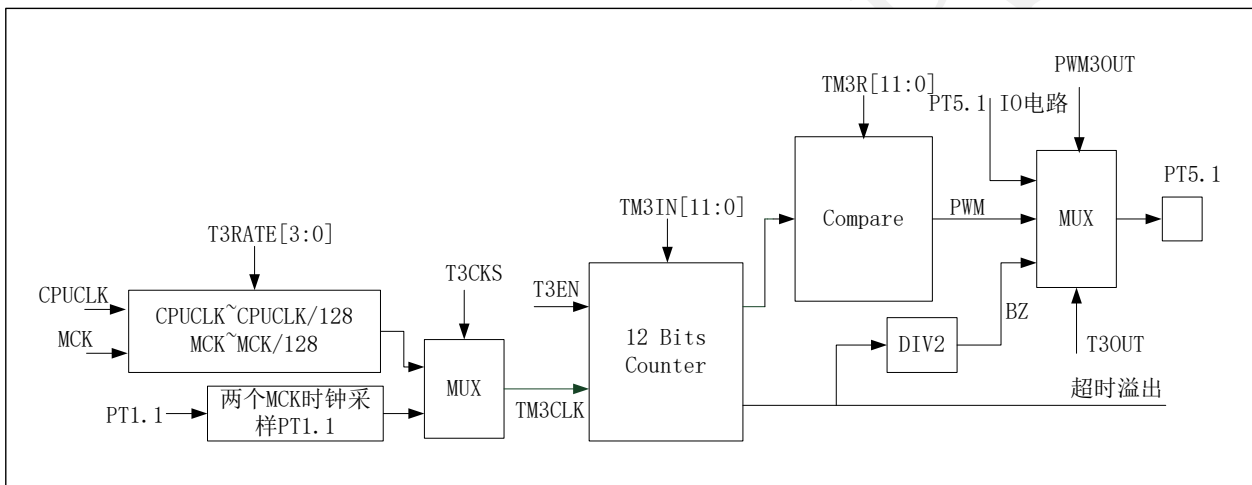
PWM3OUT
TM3R[11:0]
PT5.1 IO电路
TM3IN[11:0]
Compare
PWM
MUX
PT5.1
T3RATE[3:0]
T3CKS
T3EN
CPUCLK
CPUCLK~CPUCLK/128
MCK~MCK/128
MCK
12 Bits Counter
DIV2
BZ
T3OUT
MUX
PT1.1
两个MCK时钟采样PT1.1
TM3CLK
超时溢出